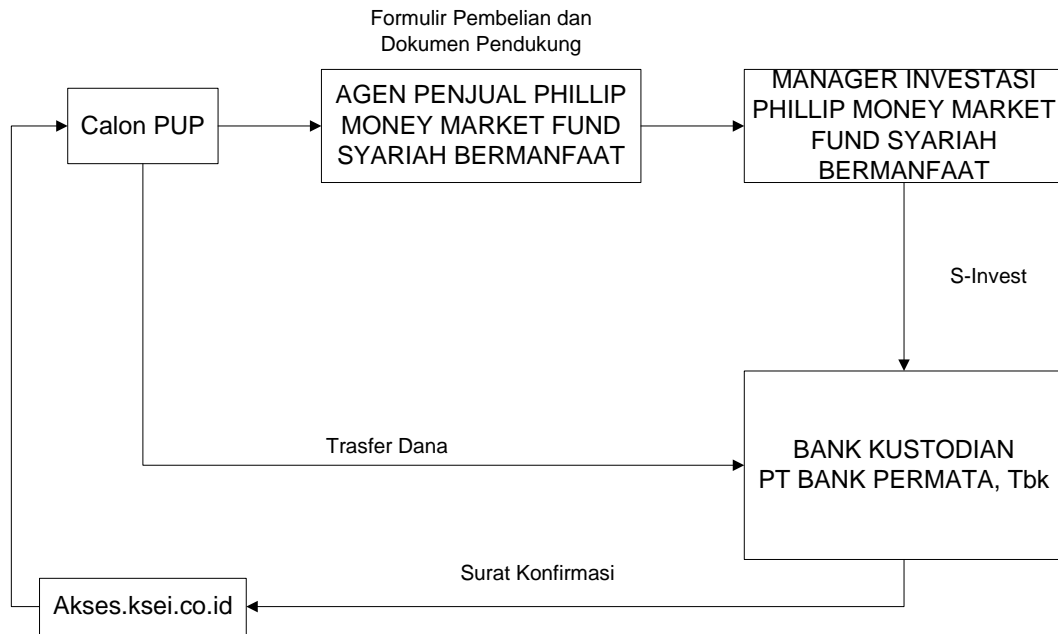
Formulir Pembelian dan Dokumen Pendukung

Calon PUP

AGEN PENJUAL PHILLIP MONEY MARKET FUND SYARIAH BERMANFAAT

MANAGER INVESTASI PHILLIP MONEY MARKET FUND SYARIAH BERMANFAAT

S-Invest

Trasfer Dana

BANK KUSTODIAN
PT BANK PERMATA, Tbk

Surat Konfirmasi

Akses.ksei.co.id